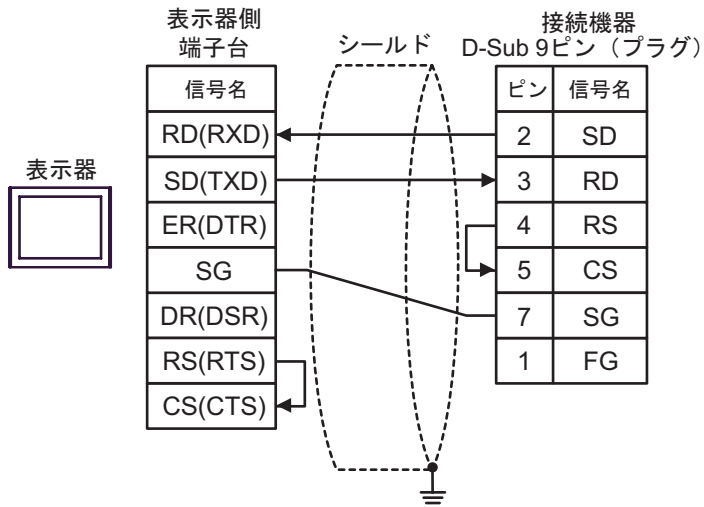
表示器側
端子台

シールド

接続機器
D-Sub 9ピン（プラグ）

表示器

| 信号名 |
|---|
| RD(RXD) |
| SD(TXD) |
| ER(DTR) |
| SG |
| DR(DSR) |
| RS(RTS) |
| CS(CTS) |

| ピン | 信号名 |
|---|---|
| 2 | SD |
| 3 | RD |
| 4 | RS |
| 5 | CS |
| 7 | SG |
| 1 | FG |